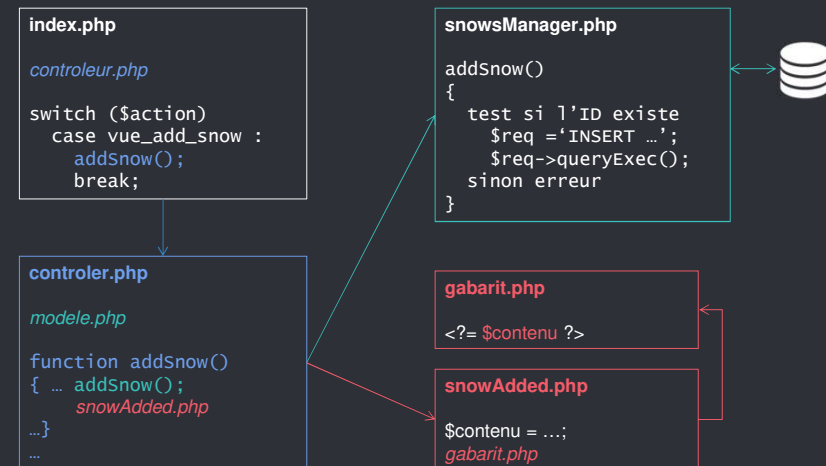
index.php

controleur.php

switch ($action)
case vue_add_snow :
addSnow();
break;

snowsManager.php

addSnow()
{
test si l’ID existe
$req =‘INSERT …’;
$req->queryExec();
sinon erreur
}

controler.php

modele.php

function addSnow()
{ … addSnow();
snowAdded.php
…}
…

gabarit.php

<?= $contenu ?>

snowAdded.php

$contenu = …;
gabarit.php